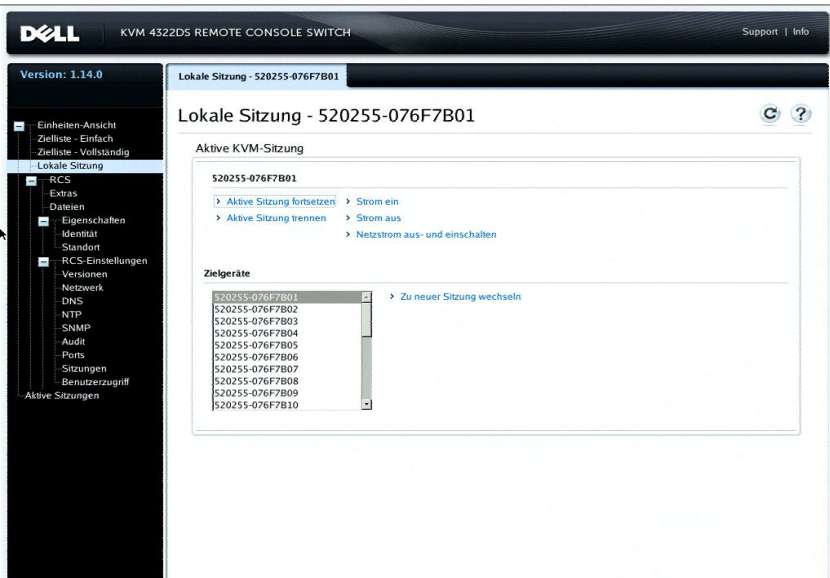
DELL KVM 4322DS REMOTE CONSOLE SWITCH

Support | Info

Version: 1.14.0

Einheiten-Ansicht
Zielliste - Einfach
Zielliste - Vollständig
Lokale Sitzung
RCS
Extras
Dateien
Eigenschaften
Identität
Standort
RCS-Einstellungen
Versionen
Netzwerk
DNS
NTP
SNMP
Audit
Ports
Sitzungen
Benutzerzugriff
Aktive Sitzungen

Lokale Sitzung - 520255-076F7B01

Lokale Sitzung - 520255-076F7B01

Aktive KVM-Sitzung

520255-076F7B01

› Aktive Sitzung fortsetzen
› Aktive Sitzung trennen
› Strom ein
› Strom aus
› Netzstrom aus- und einschalten

Zielgeräte

520255-076F7B01
520255-076F7B02
520255-076F7B03
520255-076F7B04
520255-076F7B05
520255-076F7B06
520255-076F7B07
520255-076F7B08
520255-076F7B09
520255-076F7B10

› Zu neuer Sitzung wechseln